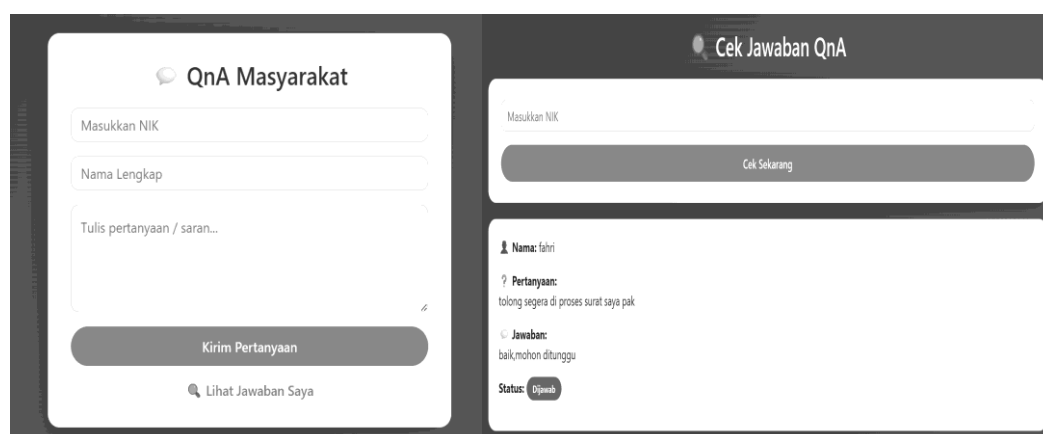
QnA Masyarakat

Masukkan NIK

Nama Lengkap

Tulis pertanyaan / saran...

Kirim Pertanyaan

Lihat Jawaban Saya

Cek Jawaban QnA

Masukkan NIK

Cek Sekarang

Nama: fahri

? Pertanyaan:
tolong segera di proses surat saya pak

Jawaban:
baik,mohon ditunggu

Status: Dijawab